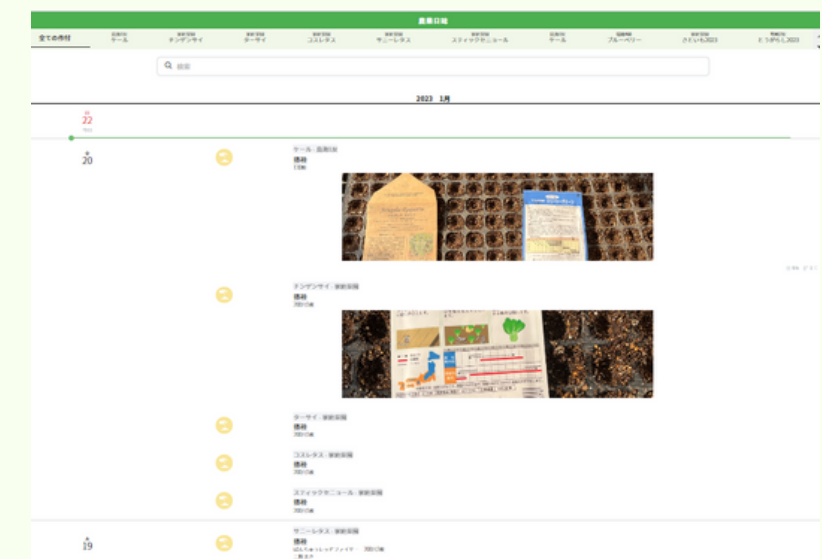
農業日誌

全ての作付 | ケール | チンゲンサイ | ターサイ | コスレタス | サニーレタス | スティックセニョール | ケール | ブルーベリー | さといも2023 | とうがらし2023

検索

2023 1月

22

20

ケール 露地栽培
播種
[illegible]

チンゲンサイ 家庭菜園
播種
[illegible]

ターサイ 家庭菜園
播種
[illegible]

コスレタス 家庭菜園
播種
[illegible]

スティックセニョール 家庭菜園
播種
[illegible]

19

サニーレタス 家庭菜園
播種
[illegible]